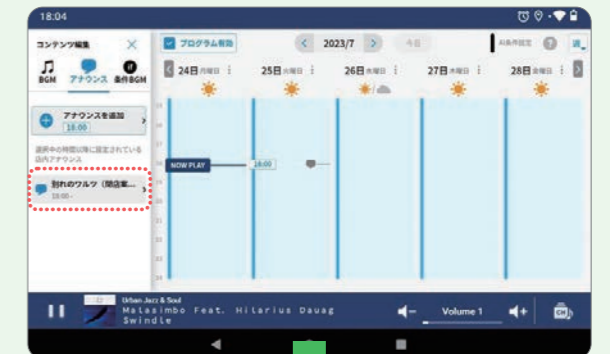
18:04

コンテンツ編集

BGM アナウンス 条件BGM

アナウンスを追加
18:00

選択中の時間以降に設定されている店内アナウンス

別れのワルツ（閉店案...
18:00 -

プログラム有効

2023/7

今日

お急ぎ設定

24日 月曜日
25日 火曜日
26日 水曜日
27日 木曜日
28日 金曜日

NOW PLAY

18:00

Urban Jazz & Soul
Malasimbo Feat. Hilarius Dauag
Swindle

Volume 1